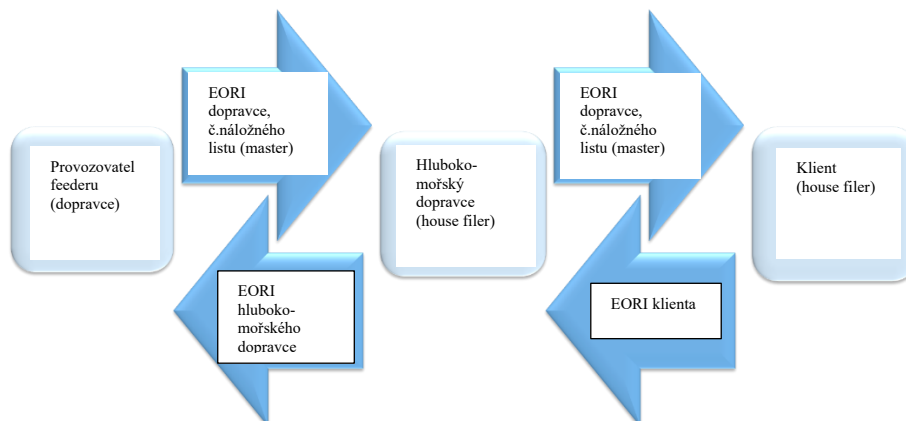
Provozovatel feederu (dopravce)

EORI dopravce, č.náložného listu (master)

EORI hluboko-mořského dopravce

Hluboko-mořský dopravce (house filer)

EORI dopravce, č.náložného listu (master)

EORI klienta

Klient (house filer)